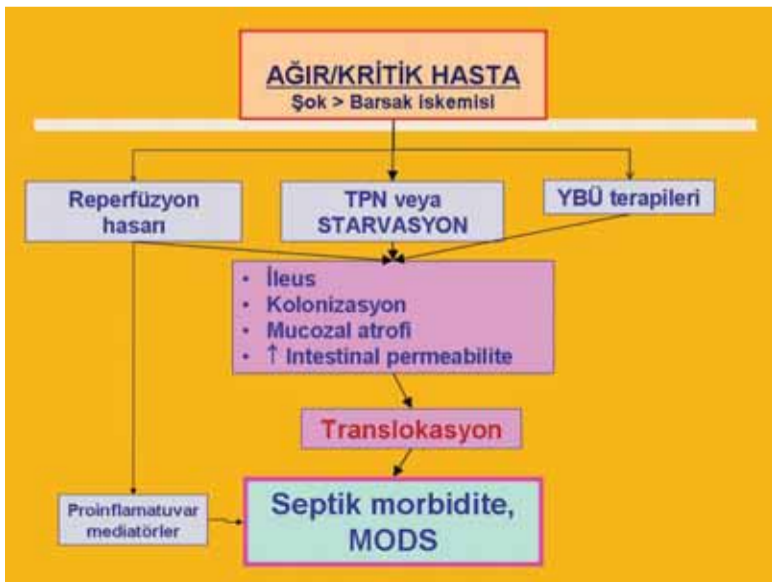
AĞIR/KRİTİK HASTA
Şok > Barsak iskemisi

Reperfüzyon hasarı

TPN veya STARVASYON

YBÜ terapileri

• İleus
• Kolonizasyon
• Mucozal atrofi
• ↑ Intestinal permeabilite

Translokasyon

Proinflamatuvar mediatörler

Septik morbidite, MODS